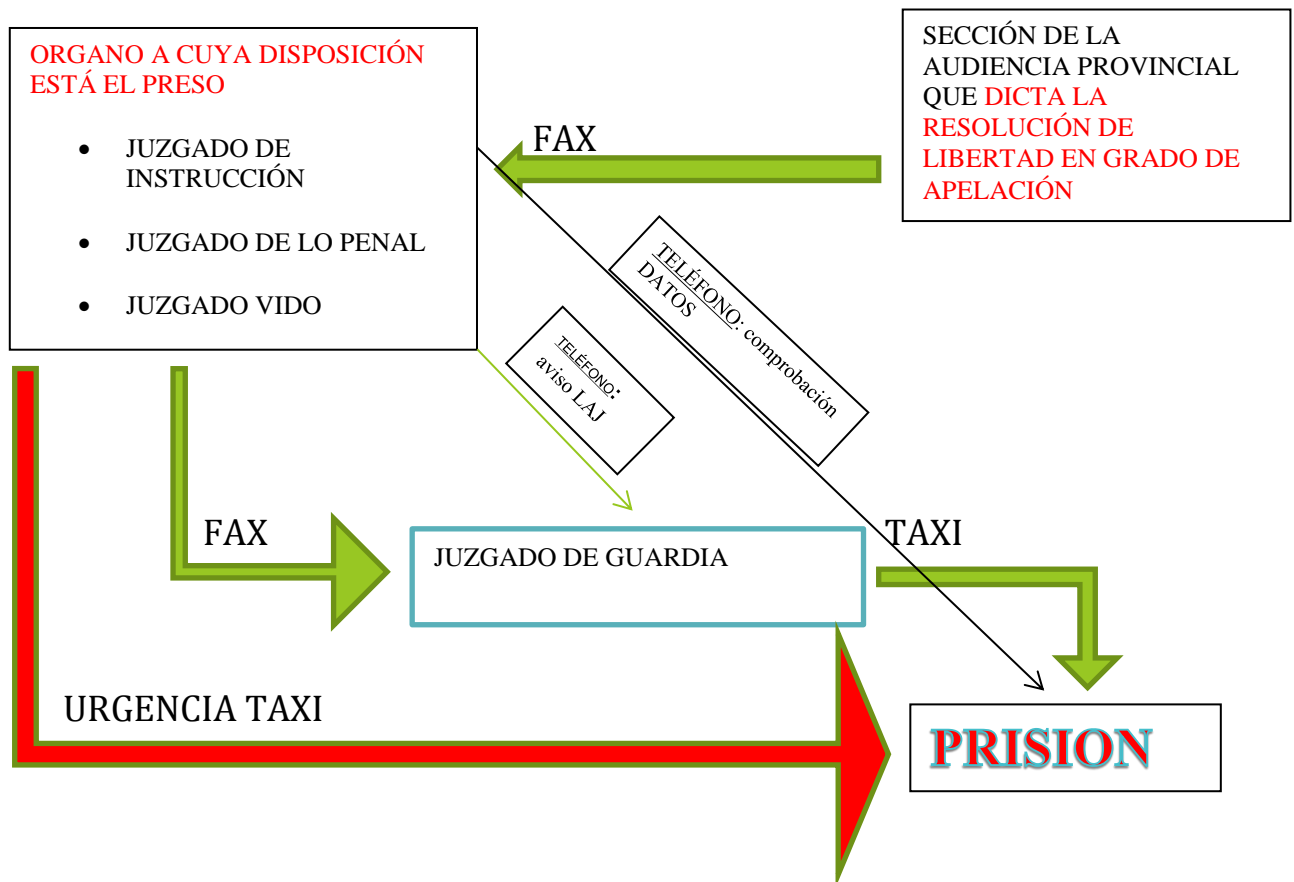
ORGANO A CUYA DISPOSICIÓN ESTÁ EL PRESO

- JUZGADO DE INSTRUCCIÓN
- JUZGADO DE LO PENAL
- JUZGADO VIDO

SECCIÓN DE LA AUDIENCIA PROVINCIAL QUE DICTA LA RESOLUCIÓN DE LIBERTAD EN GRADO DE APELACIÓN

FAX

TELÉFONO: comprobación DATOS

TELÉFONO: aviso LAJ

FAX

JUZGADO DE GUARDIA

TAXI

URGENCIA TAXI

PRISION